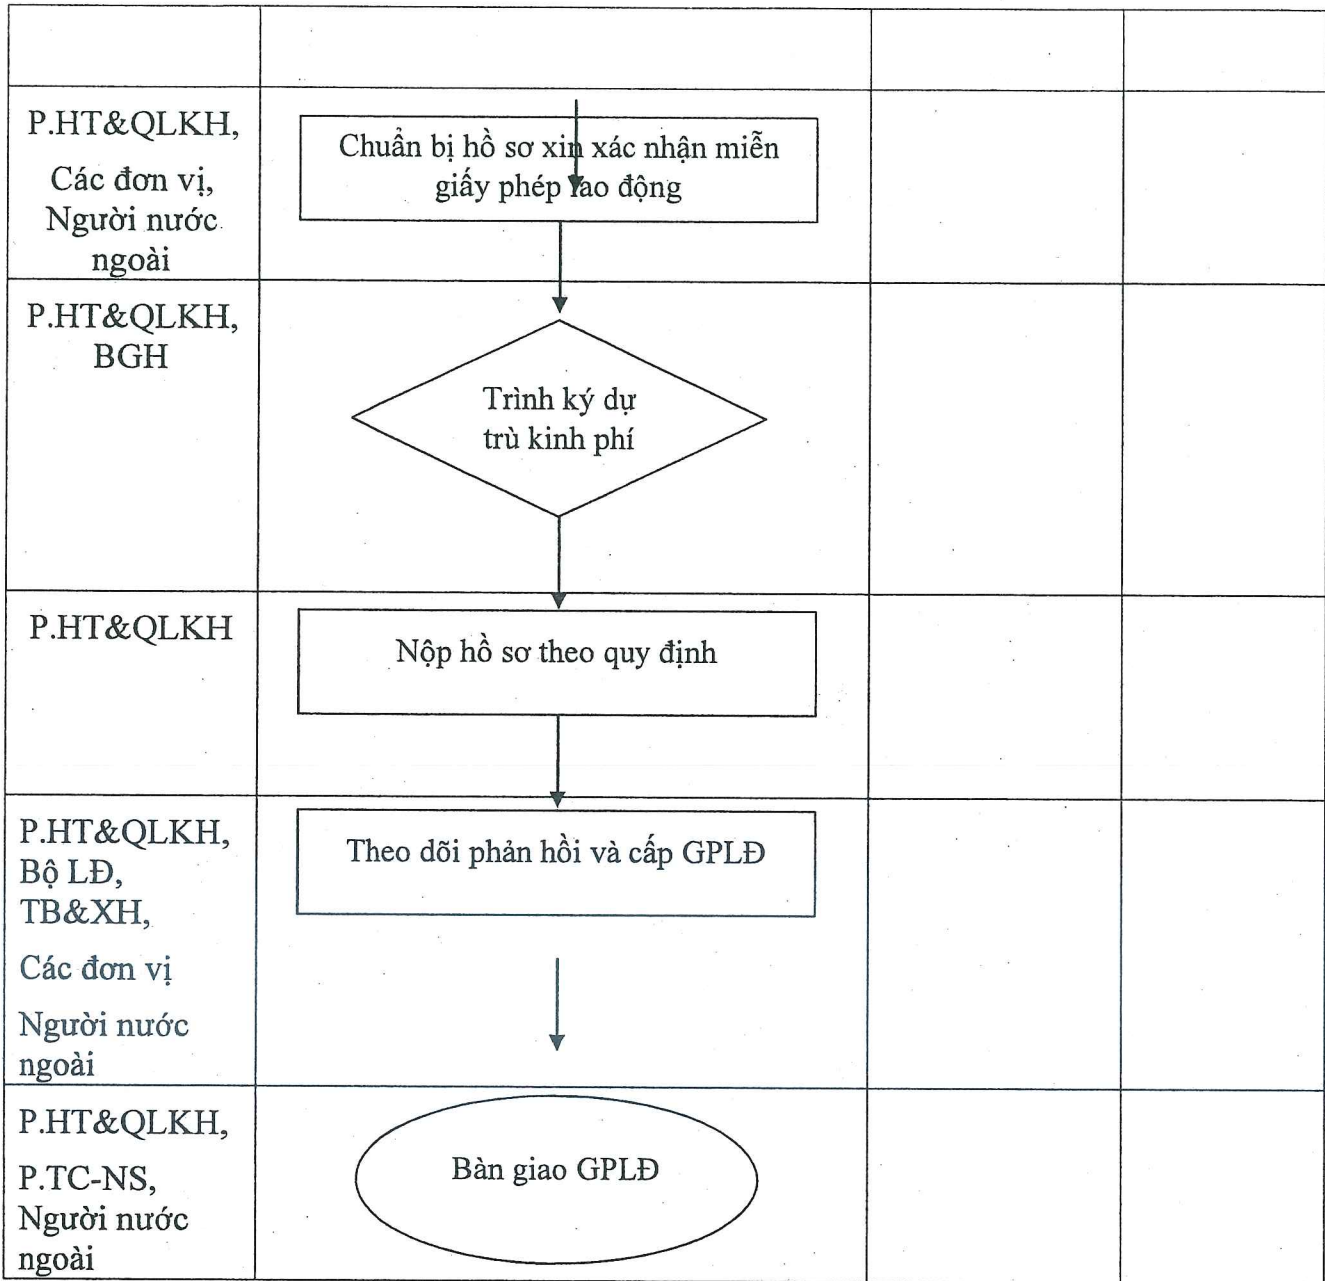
| | | | |
|---|---|---|---|
| | | | |
| P.HT&QLKH, Các đơn vị, Người nước ngoài | Chuẩn bị hồ sơ xin xác nhận miễn giấy phép lao động | | |
| P.HT&QLKH, BGH | Trình ký dự trù kinh phí | | |
| P.HT&QLKH | Nộp hồ sơ theo quy định | | |
| P.HT&QLKH, Bộ LĐ, TB&XH, Các đơn vị Người nước ngoài | Theo dõi phản hồi và cấp GPLĐ | | |
| P.HT&QLKH, P.TC-NS, Người nước ngoài | Bàn giao GPLĐ | | |